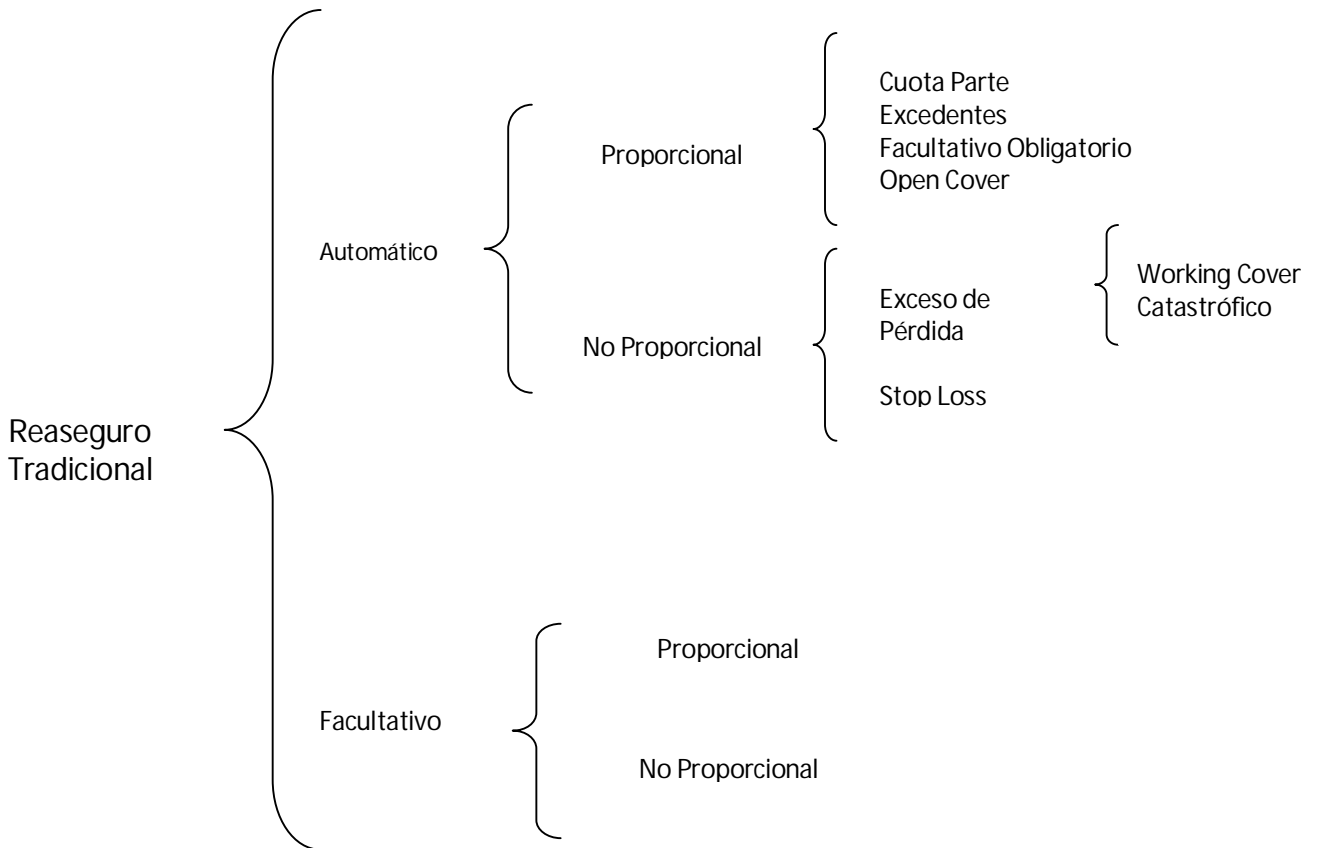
Reaseguro Tradicional

Automático

Proporcional

Cuota Parte
Excedentes
Facultativo Obligatorio
Open Cover

No Proporcional

Exceso de Pérdida

Working Cover
Catastrófico

Stop Loss

Facultativo

Proporcional

No Proporcional